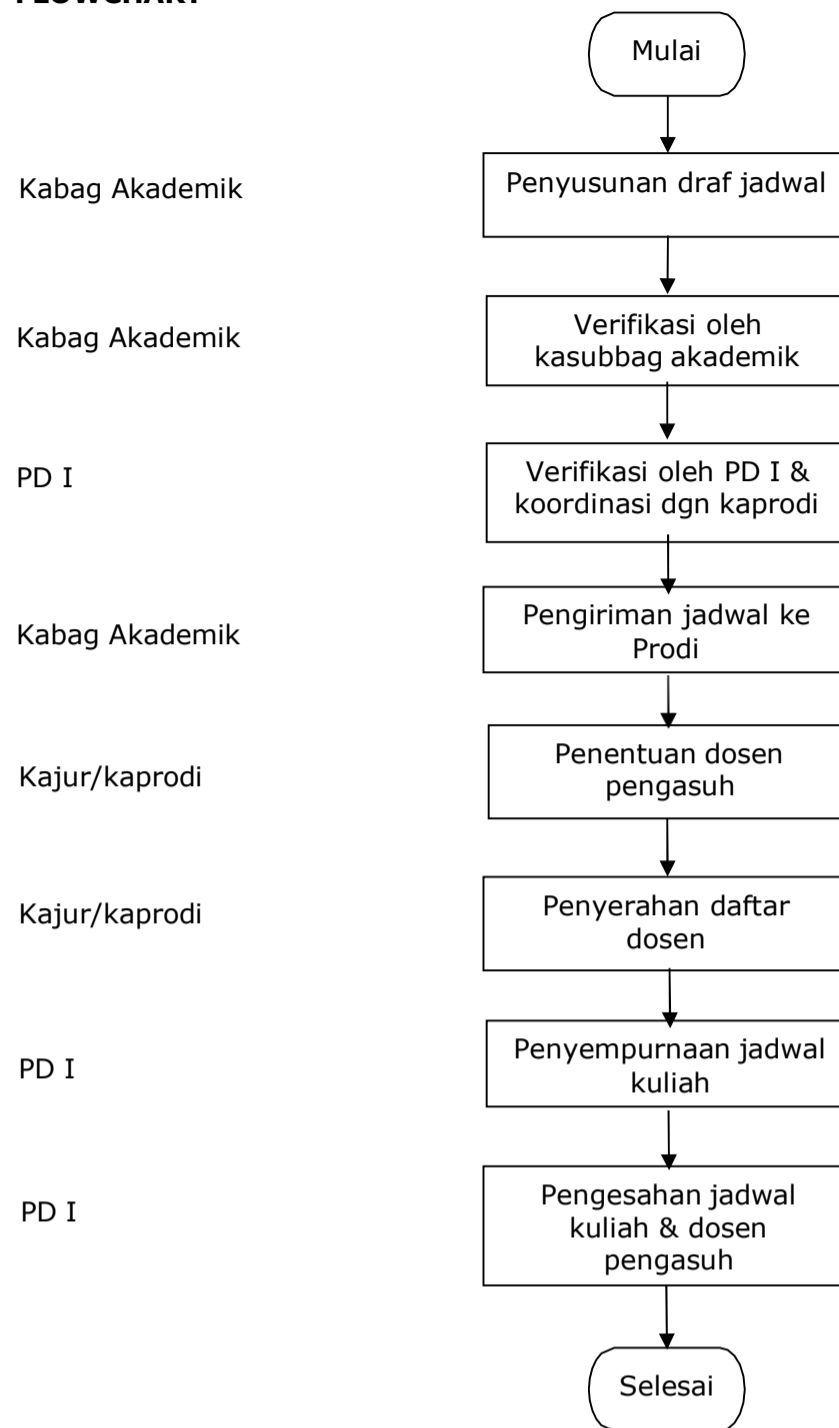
FLOWCHART

Mulai

Kabag Akademik

Penyusunan draf jadwal

Kabag Akademik

Verifikasi oleh kasubbag akademik

PD I

Verifikasi oleh PD I & koordinasi dgn kaprodi

Kabag Akademik

Pengiriman jadwal ke Prodi

Kajur/kaprodi

Penentuan dosen pengasuh

Kajur/kaprodi

Penyerahan daftar dosen

PD I

Penyempurnaan jadwal kuliah

PD I

Pengesahan jadwal kuliah & dosen pengasuh

Selesai